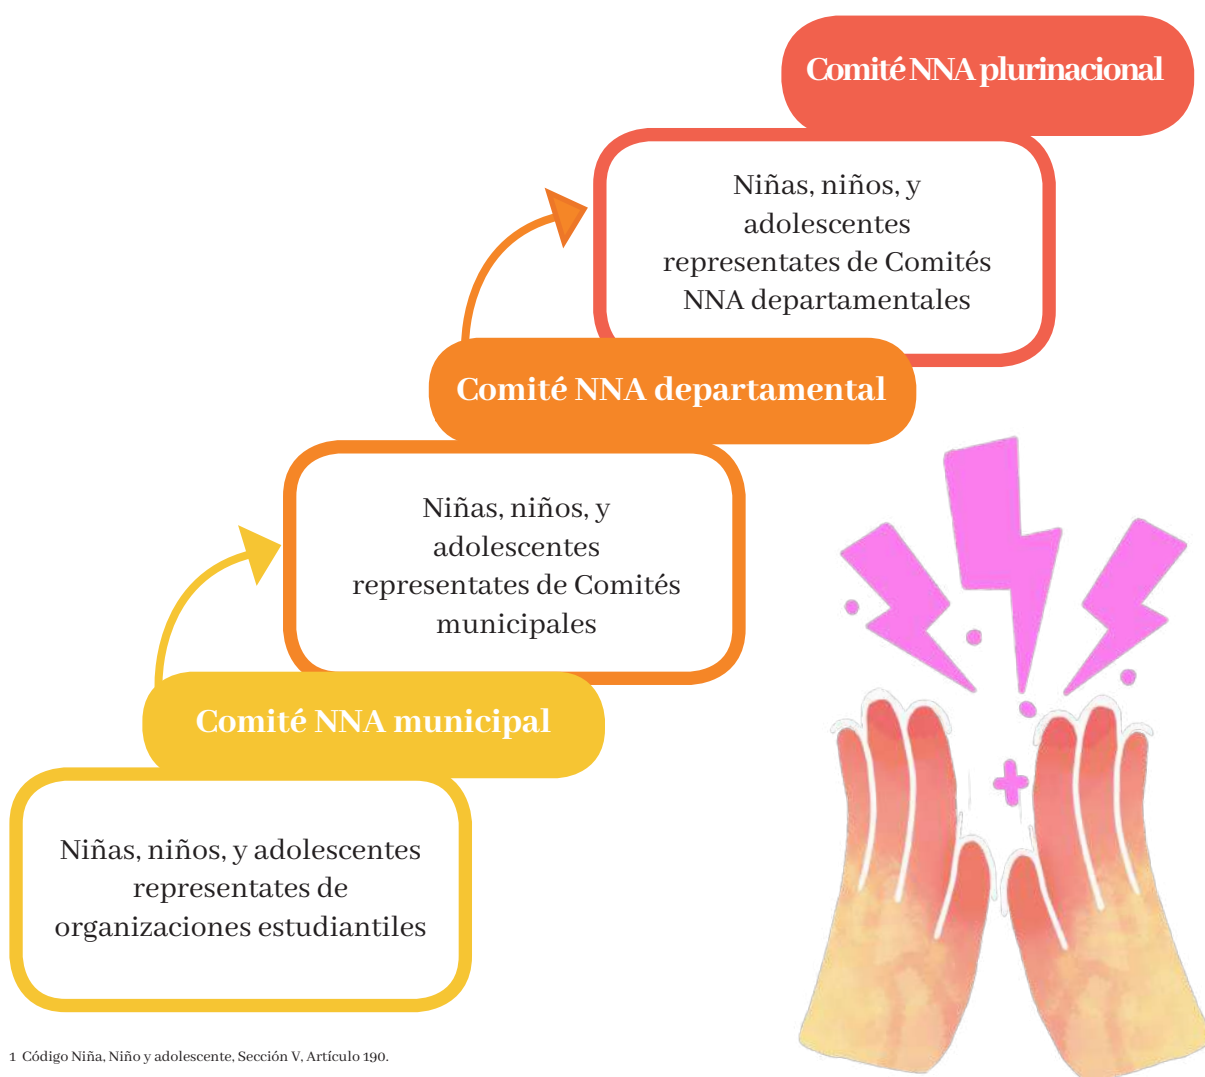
Comité NNA plurinacional

Niñas, niños, y adolescentes representates de Comités NNA departamentales

Comité NNA departamental

Niñas, niños, y adolescentes representates de Comités municipales

Comité NNA municipal

Niñas, niños, y adolescentes representates de organizaciones estudiantiles

1 Código Niña, Niño y adolescente, Sección V, Artículo 190.